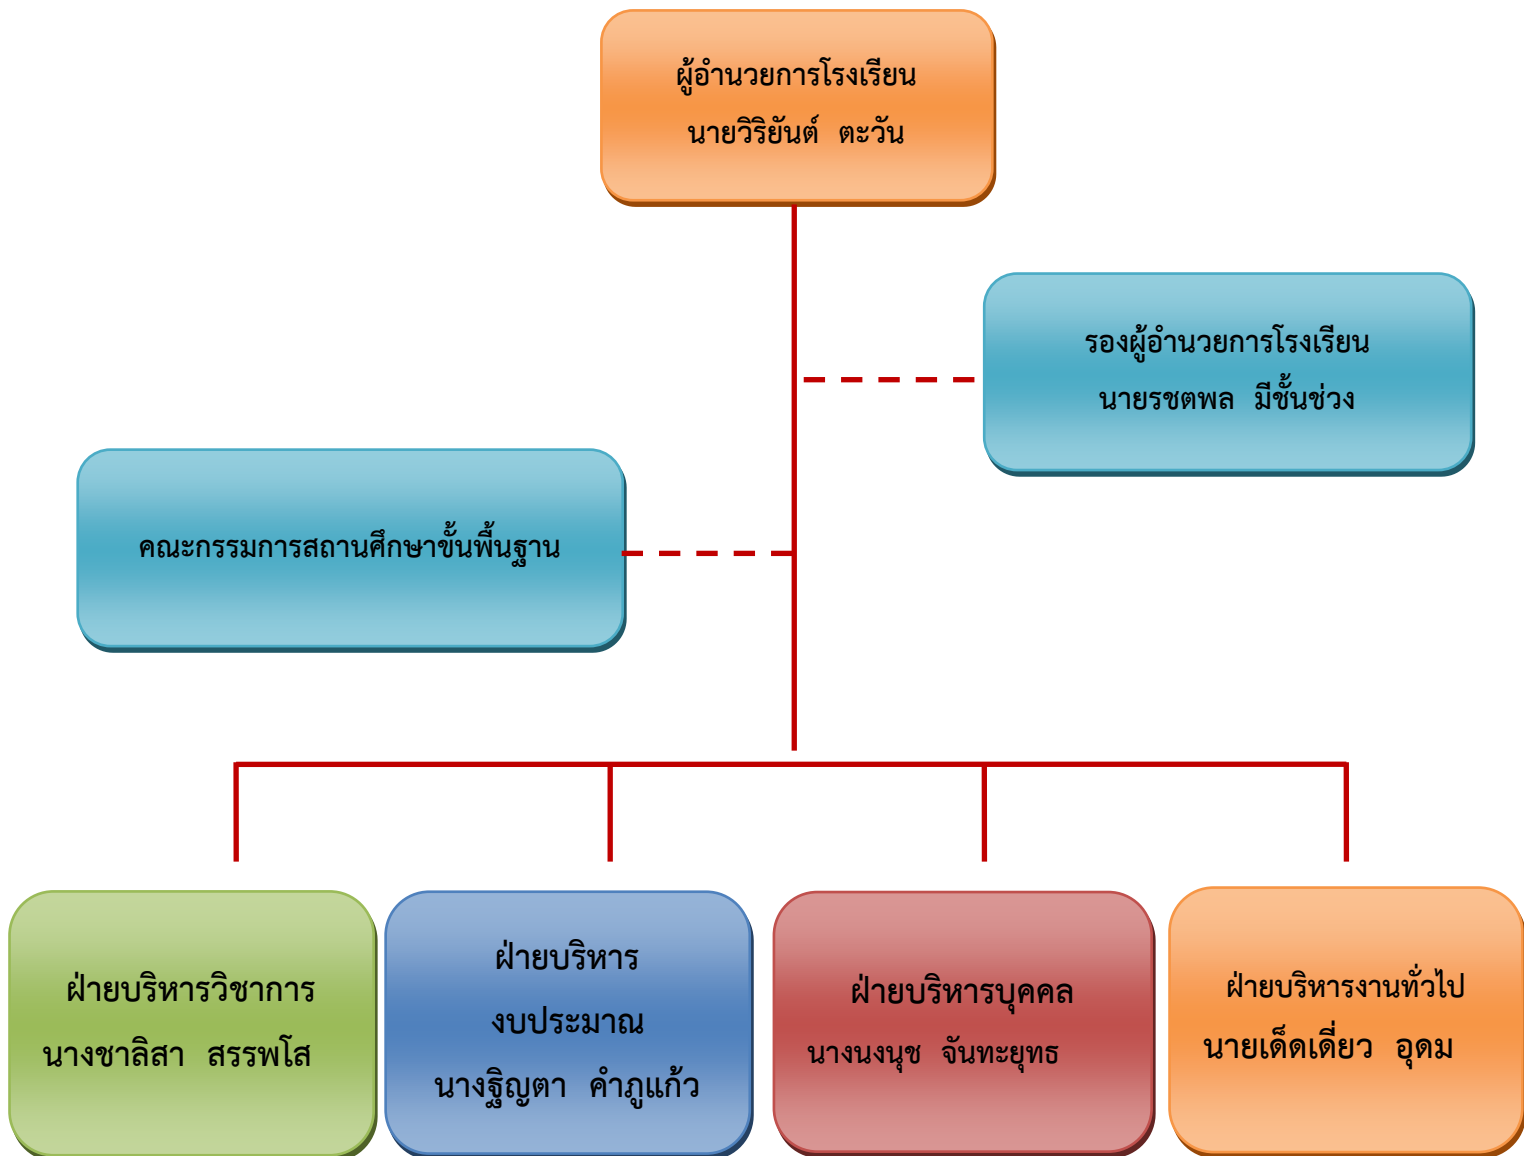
ผู้อำนวยการโรงเรียน
นายวิริยันต์ ตะวัน

รองผู้อำนวยการโรงเรียน
นายรชตพล มีชั้นช่วง

คณะกรรมการสถานศึกษาขั้นพื้นฐาน

ฝ่ายบริหารวิชาการ
นางชาลิสา สรรพโส

ฝ่ายบริหาร
งบประมาณ
นางฐิญตา คำภูแก้ว

ฝ่ายบริหารบุคคล
นางนงนุช จันทะยุทธ

ฝ่ายบริหารงานทั่วไป
นายเด็ดเดี่ยว อุดม